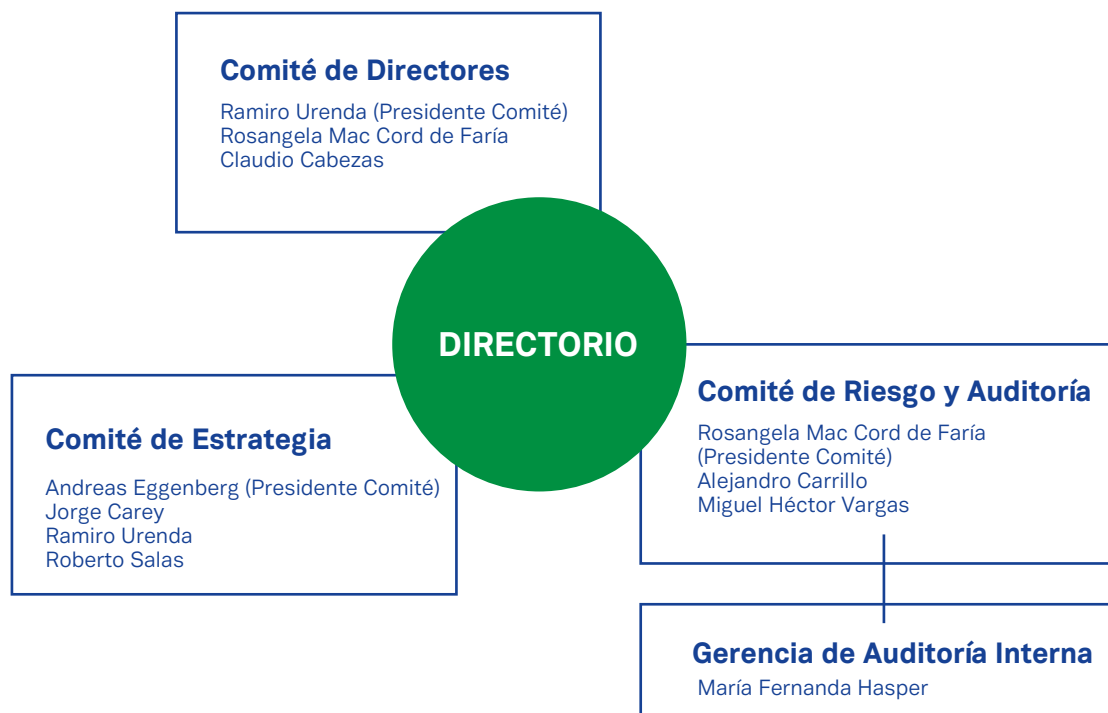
Comité de Directores
Ramiro Urenda (Presidente Comité)
Rosangela Mac Cord de Faría
Claudio Cabezas

DIRECTORIO

Comité de Estrategia
Andreas Eggenberg (Presidente Comité)
Jorge Carey
Ramiro Urenda
Roberto Salas

Comité de Riesgo y Auditoría
Rosangela Mac Cord de Faría
(Presidente Comité)
Alejandro Carrillo
Miguel Héctor Vargas

Gerencia de Auditoría Interna
María Fernanda Hasper